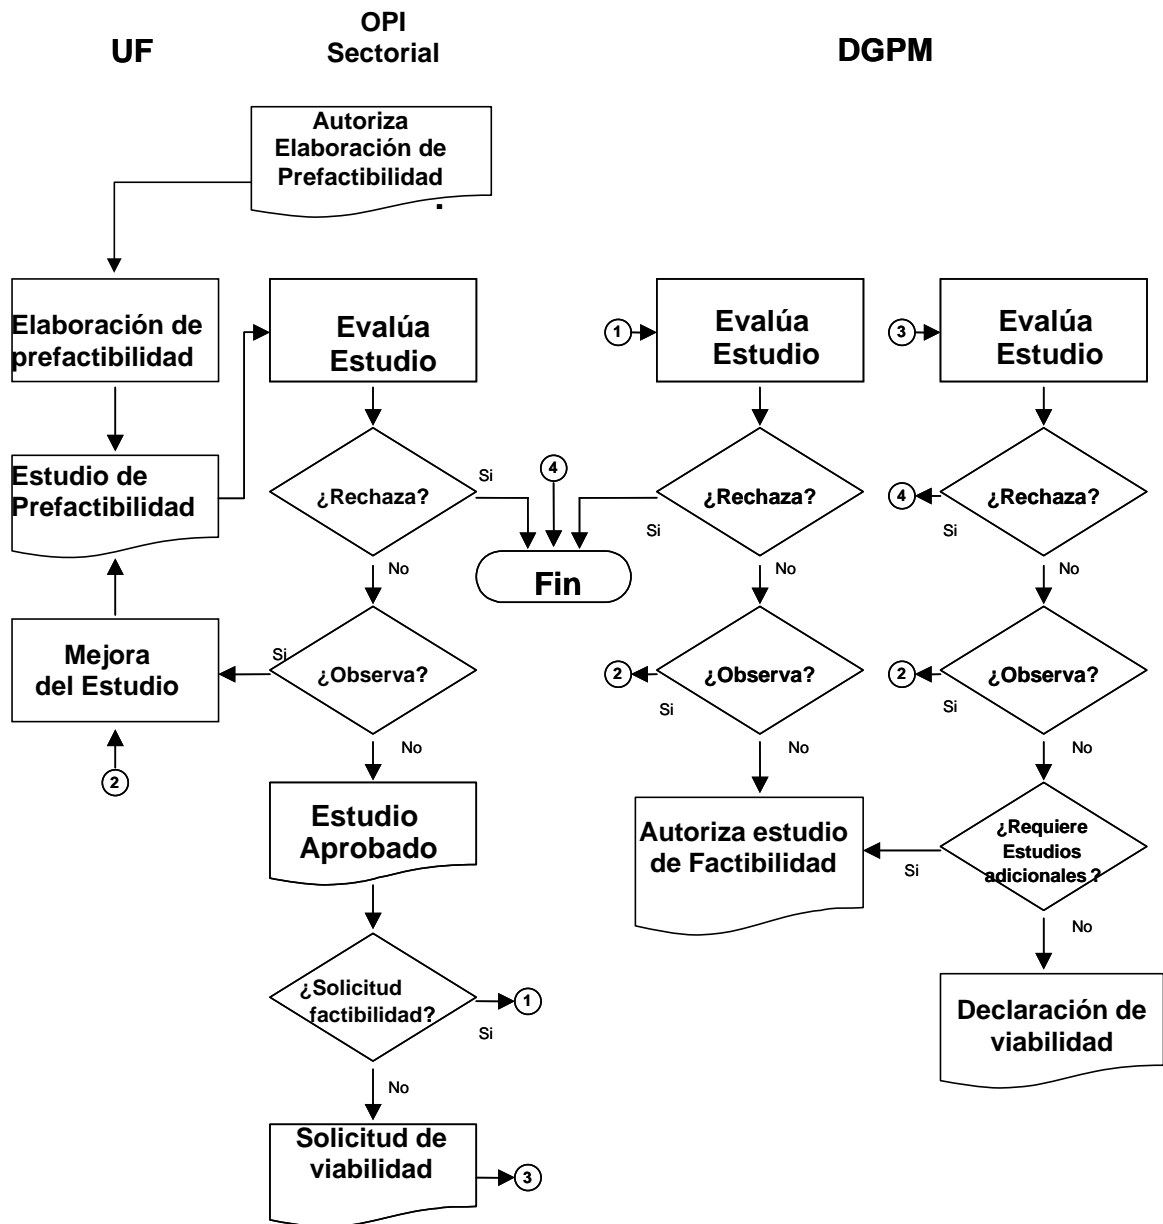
UF

OPI
Sectorial

DGPM

Autoriza Elaboración de Prefactibilidad

Elaboración de prefactibilidad

Evalúa Estudio

1

Evalúa Estudio

3

Evalúa Estudio

Estudio de Prefactibilidad

¿Rechaza?

Si

4

¿Rechaza?

Si

4

¿Rechaza?

Si

No

Fin

No

No

Mejora del Estudio

Si

¿Observa?

2

¿Observa?

Si

2

¿Observa?

Si

2

No

No

No

Estudio Aprobado

Autoriza estudio de Factibilidad

Si

¿Requiere Estudios adicionales ?

No

¿Solicitud factibilidad?

1

Si

Declaración de viabilidad

No

Solicitud de viabilidad

3